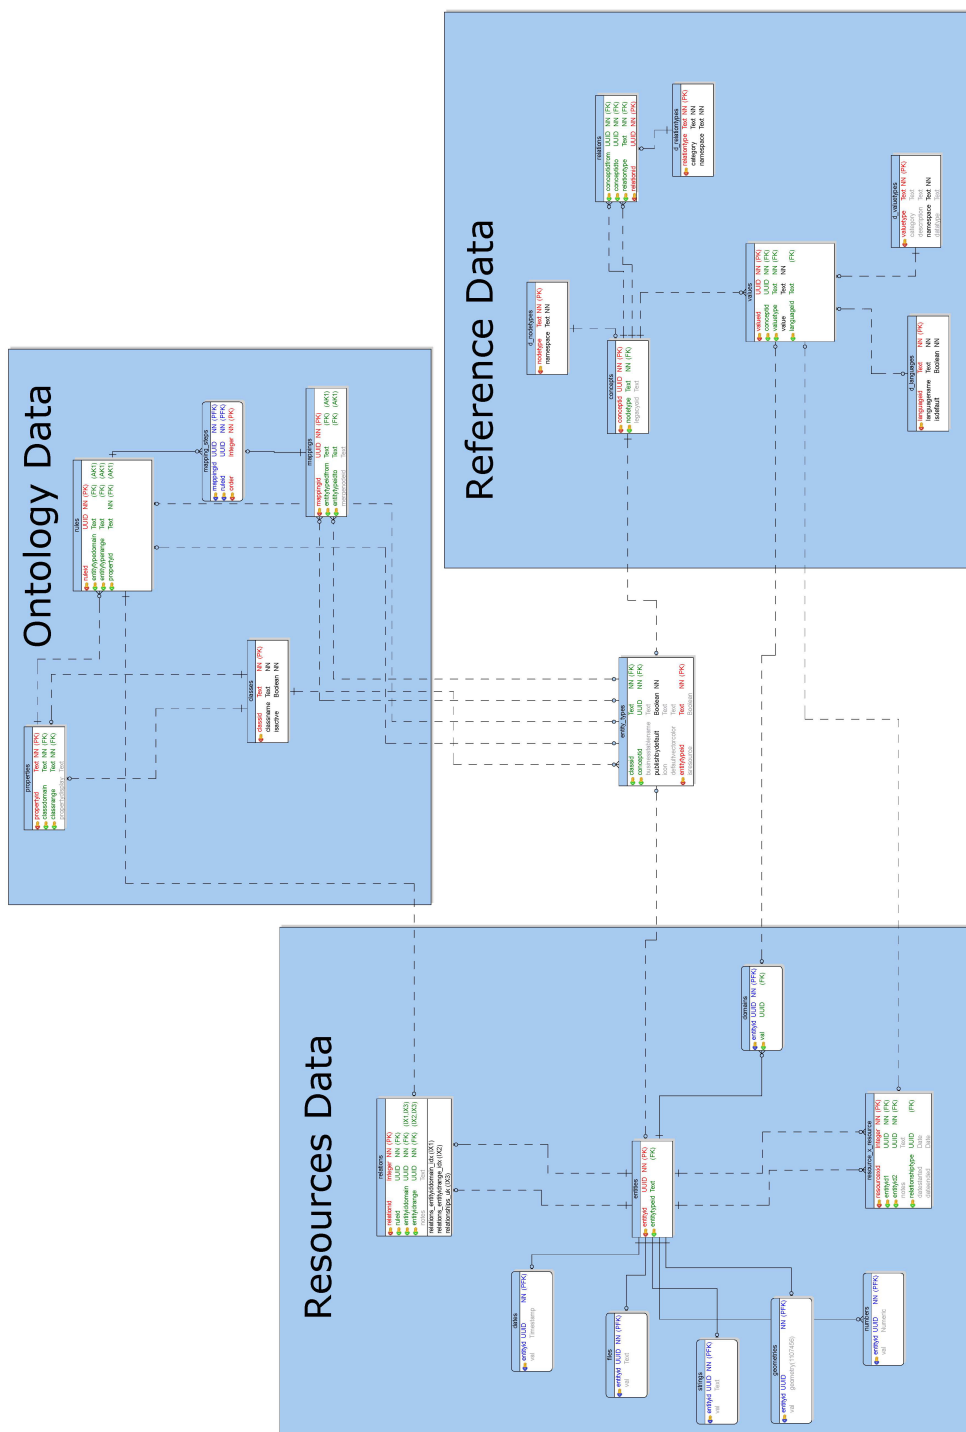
Ontology Data

Reference Data

Resources Data

rules
ruleid UUID NN (PK)
entitytypedomain Text (FK) (AK1)
entitytyperange Text (FK) (AK1)
propertyid Text NN (FK) (AK1)

mapping_steps
mappingid UUID NN (PFK)
ruleid UUID NN (FK)
order integer NN (PK)

mappings
mappingid UUID NN (PK)
entitytypefrom Text (FK) (AK1)
entitytypeto Text (FK) (AK1)
mappingtype Text

classes
classid Text NN (PK)
classname Text NN
isactive Boolean NN

properties
propertyid Text NN (PK)
classdomain Text NN (FK)
classrange Text NN (FK)
propertydisplay Text

relations
conceptidfrom UUID NN (FK)
conceptidto UUID NN (FK)
relationtype Text NN (FK)
relationid UUID NN (PK)

d_relationtypes
relationtype Text NN (PK)
category Text NN
namespace Text NN

d_nodetypes
nodetype Text NN (PK)
namespace Text NN

concepts
conceptid UUID NN (PK)
nodetype Text NN (FK)
legacyoid Text

values
valueid UUID NN (PK)
conceptid UUID NN (FK)
valuetype Text NN (FK)
value Text NN
languageid Text (FK)

d_valuetypes
valuetype Text NN (PK)
category Text
description Text
namespace Text NN
datatype Text

d_languages
languageid Text NN (PK)
languagename Text NN
isdefault Boolean NN

entity_types
classid Text NN (FK)
conceptid UUID NN (FK)
businesstablename Text
publishbydefault Boolean NN
icon Text
defaultvectorcolor Text
entitytypeid Text NN (PK)
isresource Boolean

domains
entityid UUID NN (PFK)
val UUID (FK)

relations
relationid integer NN (PK)
ruleid UUID NN (FK)
entityiddomain UUID NN (FK) (IX1,IX3)
entityidrange UUID NN (FK) (IX2,IX3)
notes Text
relations_entityiddomain_idx (IX1)
relations_entityidrange_idx (IX2)
relationsunique (IX3)

entities
entityid UUID NN (PK)
entitytypeid Text (FK)

resource_x_resource
resourcexid integer NN (PK)
entityid1 UUID NN (FK)
entityid2 UUID NN (FK)
notes Text
relationshiptype UUID (FK)
datestarted Date
dateended Date

dates
entityid UUID NN (PFK)
val Timestamp

files
entityid UUID NN (PFK)
val Text

strings
entityid UUID NN (PFK)
val Text

geometries
entityid UUID NN (PFK)
val geometry(1107498)

numbers
entityid UUID NN (PFK)
val Numeric